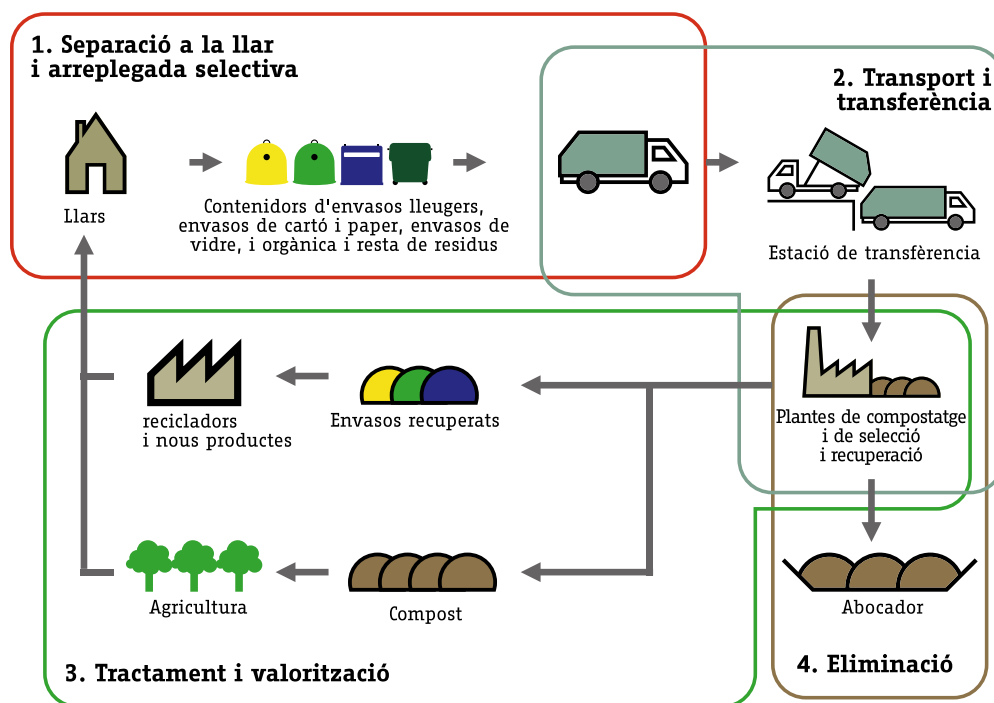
1. Separació a la llar i arreplegada selectiva

Llars

Contenidors d'envasos lleugers, envasos de cartó i paper, envasos de vidre, i orgànica i resta de residus

2. Transport i transferència

Estació de transfèrencia

recicladors i nous productes

Envasos recuperats

Plantes de compostatge i de selecció i recuperació

Agricultura

Compost

Abocador

3. Tractament i valorització

4. Eliminació